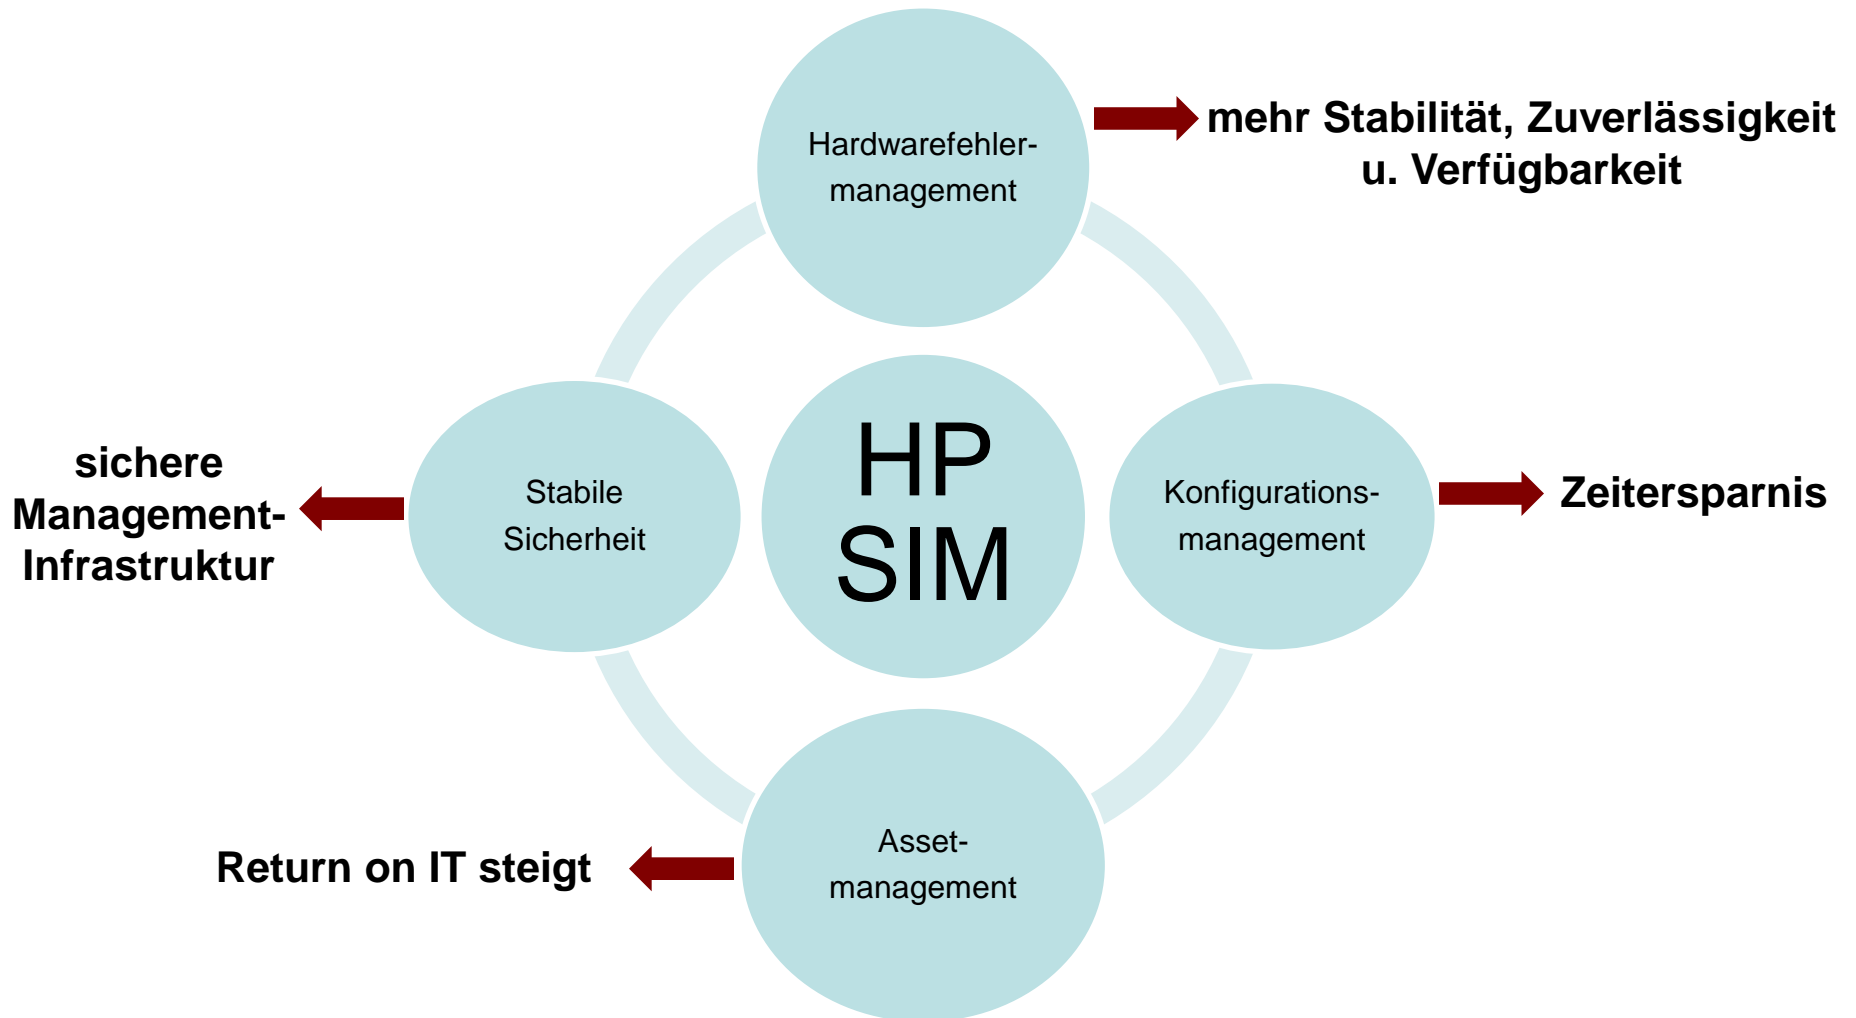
Hardwarefehlermanagement

mehr Stabilität, Zuverlässigkeit u. Verfügbarkeit

sichere Management-Infrastruktur

Stabile Sicherheit

HP SIM

Konfigurationsmanagement

Zeitersparnis

Return on IT steigt

Assetmanagement